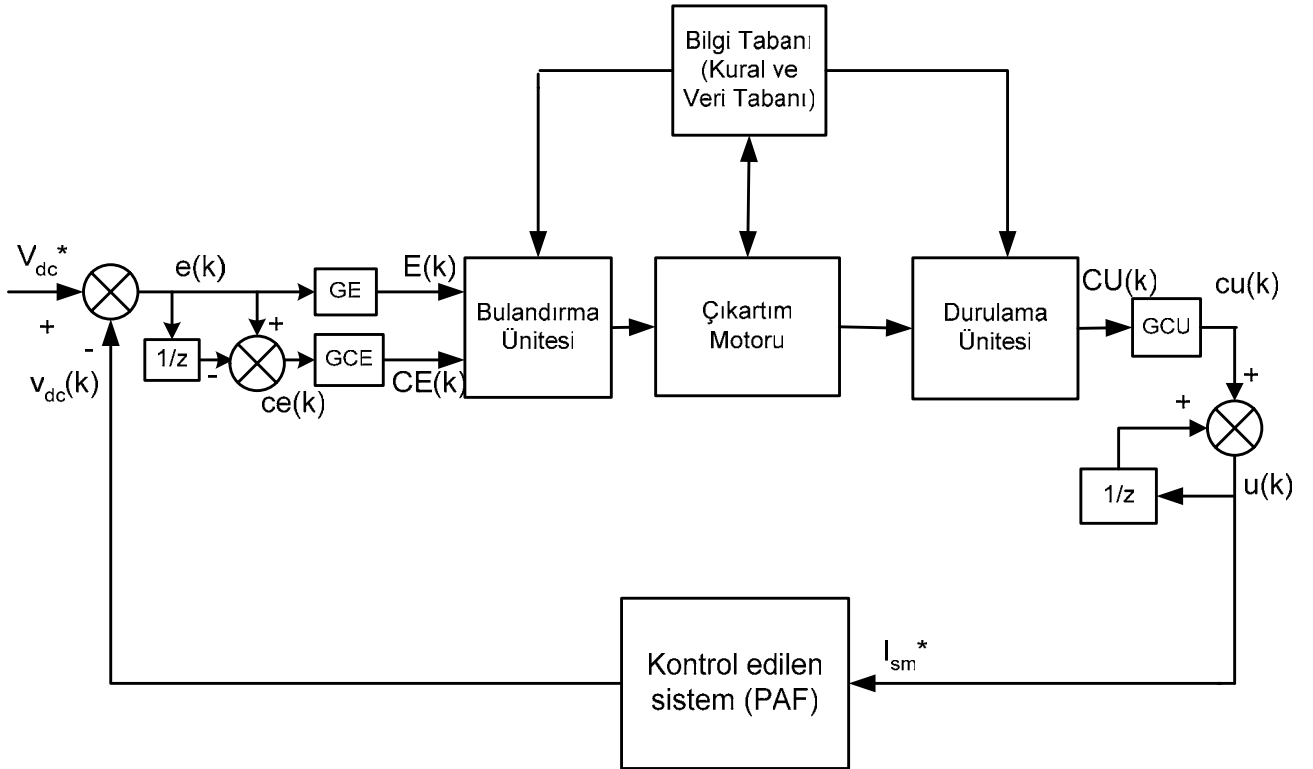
Bilgi Tabanı (Kural ve Veri Tabanı)

$V_{dc}^*$

+

-

$v_{dc}(k)$

e(k)

GE

E(k)

1/z

-

+

GCE

CE(k)

ce(k)

Bulandırma Ünitesi

Çıkartım Motoru

Durulama Ünitesi

CU(k)

GCU

cu(k)

+

+

1/z

u(k)

$I_{sm}^*$

Kontrol edilen sistem (PAF)